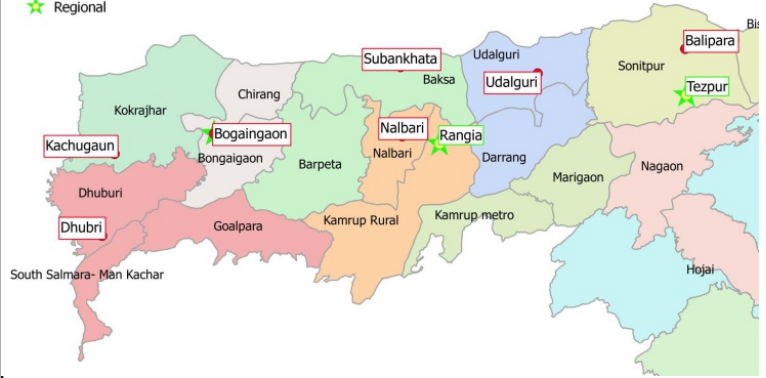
Regional

Bis

Subankhata

Udalguri

Balipara

Sonitpur

Baksa

Udalguri

Tezpur

Chirang

Kokrajhar

Nalbari

Rangia

Bogaingaon

Kachugaon

Bongaigaon

Barpeta

Nalbari

Darrang

Nagaon

Marigaon

Dhuburi

Kamrup metro

Kamrup Rural

Goalpara

Dhubri

Hojai

South Salmara- Man Kachar